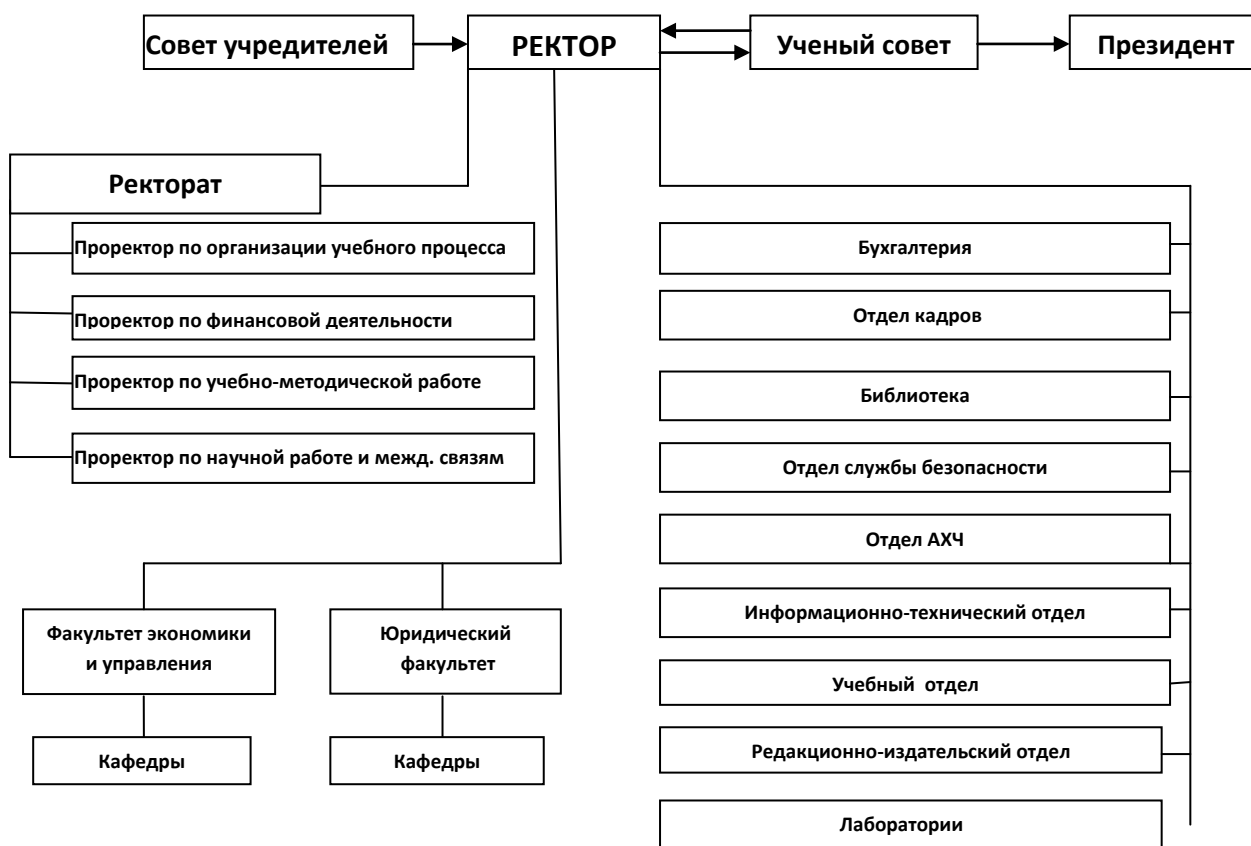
Совет учредителей

РЕКТОР

Ученый совет

Президент

Ректорат

Проректор по организации учебного процесса

Проректор по финансовой деятельности

Проректор по учебно-методической работе

Проректор по научной работе и межд. связям

Бухгалтерия

Отдел кадров

Библиотека

Отдел службы безопасности

Отдел АХЧ

Информационно-технический отдел

Учебный отдел

Редакционно-издательский отдел

Лаборатории

Факультет экономики и управления

Юридический факультет

Кафедры

Кафедры